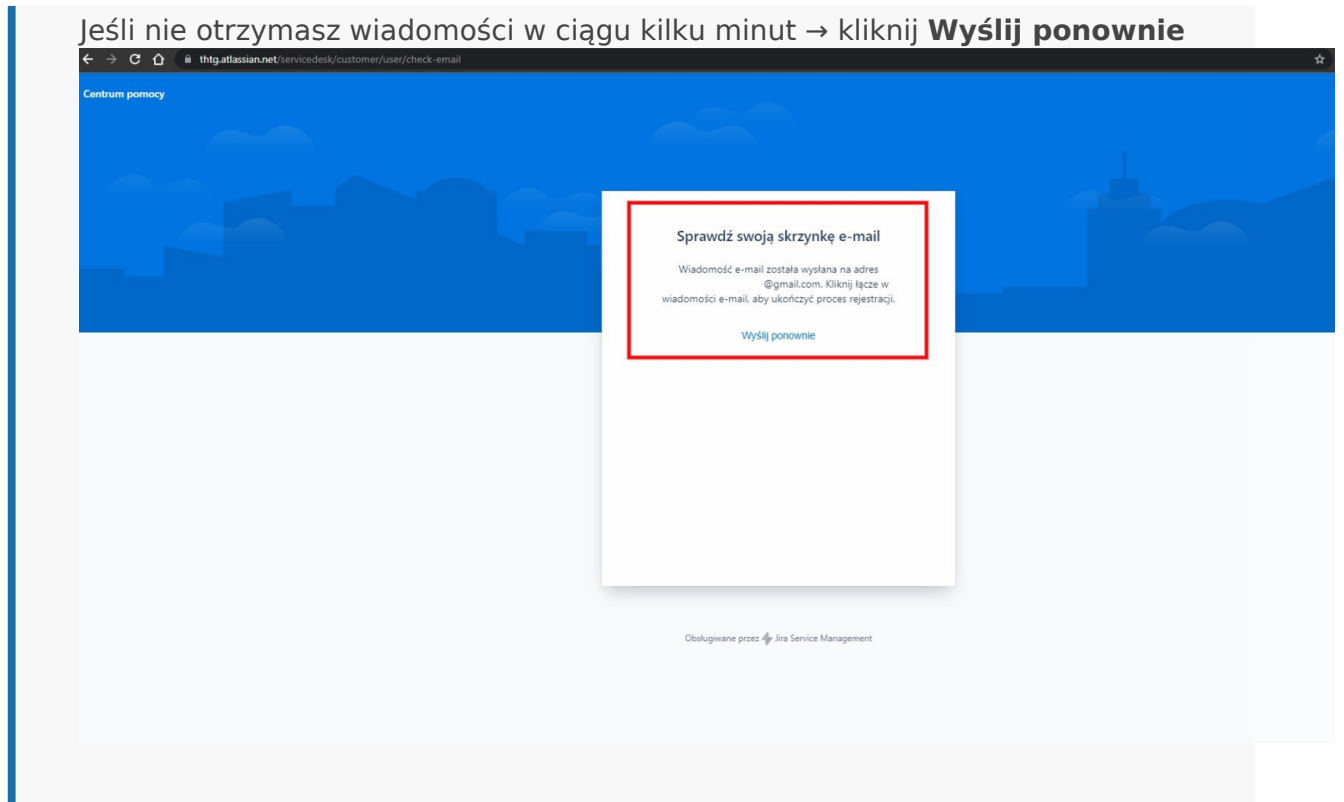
Jeśli nie otrzymasz wiadomości w ciągu kilku minut → kliknij **Wyślij ponownie**

thtg.atlassian.net/servicedesk/customer/user/check-email

Centrum pomocy

Sprawdź swoją skrzynkę e-mail

Wiadomość e-mail została wysłana na adres @gmail.com. Kliknij łącze w wiadomości e-mail, aby ukończyć proces rejestracji.

Wyślij ponownie

Obsługiwane przez Jira Service Management